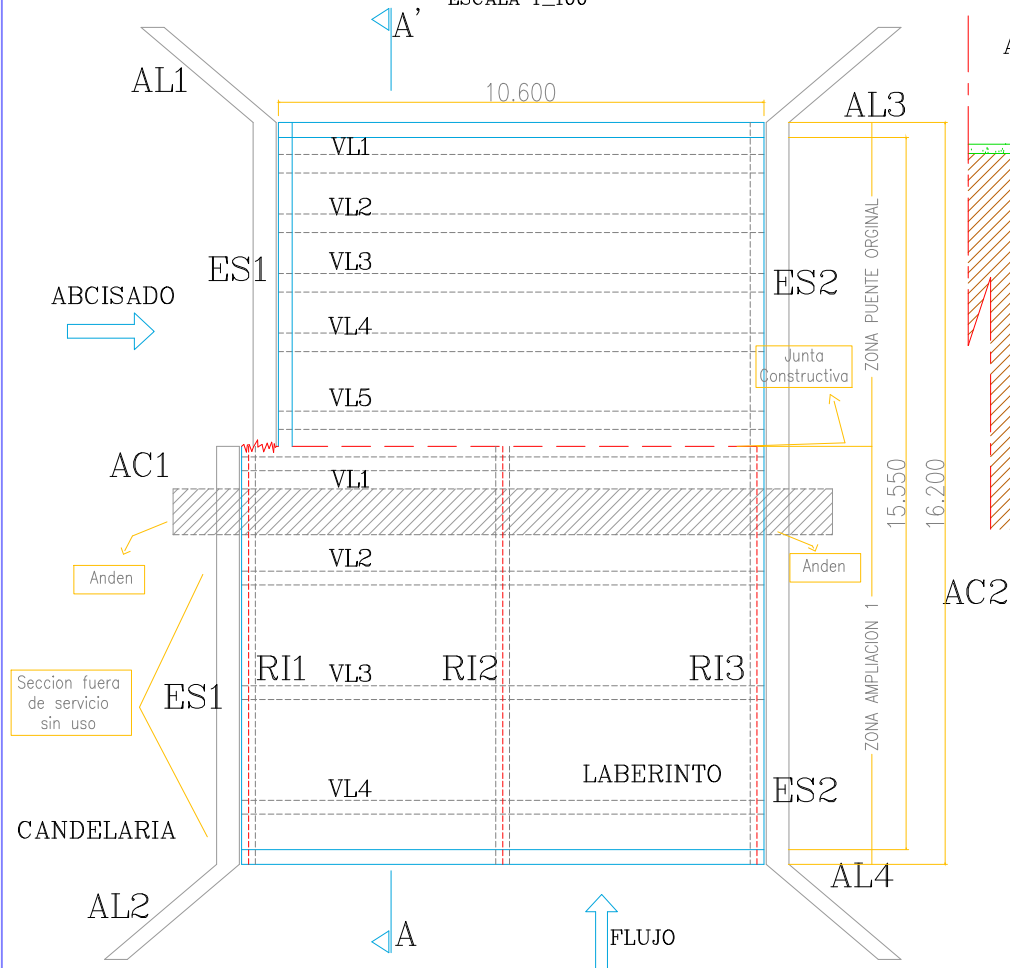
ESCALA 1_100
A'
AL1
10.600
AL3
VL1
VL2
VL3
ES1
ES2
ABCISADO
VL4
ZONA PUENTE ORGINAL
Junta Constructiva
VL5
AC1
VL1
Anden
Anden
VL2
15.550
16.200
AC2
ZONA AMPLIACION 1
Seccion fuera de servicio sin uso
RI1
VL3
RI2
RI3
ES1
LABERINTO
VL4
ES2
CANDELARIA
AL4
AL2
A
FLUJO